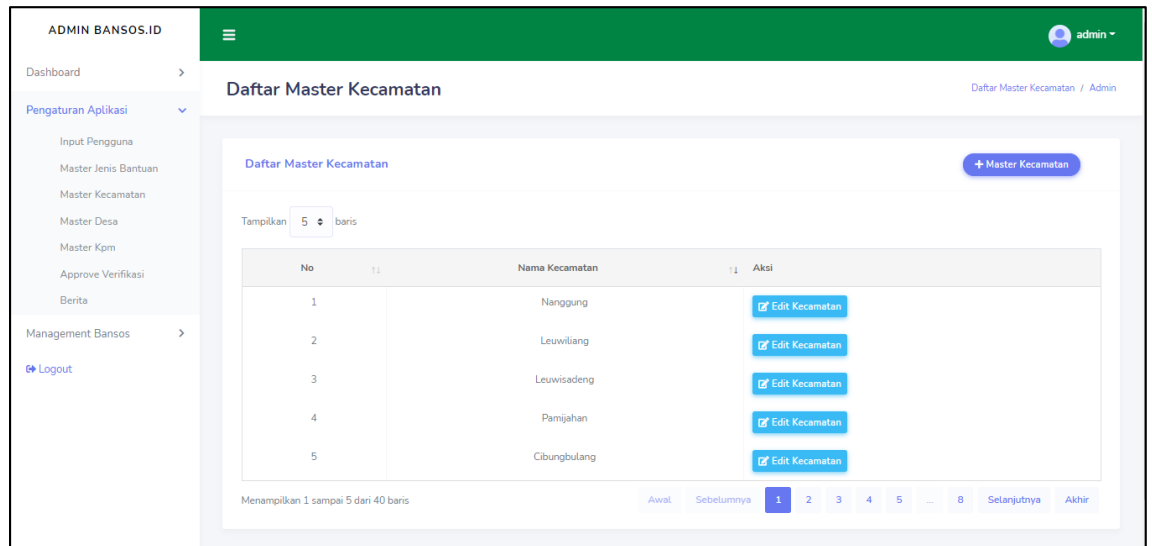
ADMIN BANSOS.ID

Dashboard

Pengaturan Aplikasi

Input Pengguna

Master Jenis Bantuan

Master Kecamatan

Master Desa

Master Kpm

Approve Verifikasi

Berita

Management Bansos

Logout

admin

Daftar Master Kecamatan

Daftar Master Kecamatan / Admin

Daftar Master Kecamatan

+ Master Kecamatan

Tampilkan 5 baris

| No | Nama Kecamatan | Aksi |
|---|---|---|
| 1 | Nanggung | Edit Kecamatan |
| 2 | Leuwiliang | Edit Kecamatan |
| 3 | Leuwisadeng | Edit Kecamatan |
| 4 | Pamijahan | Edit Kecamatan |
| 5 | Cibungbulang | Edit Kecamatan |

Menampilkan 1 sampai 5 dari 40 baris

Awal Sebelumnya 1 2 3 4 5 ... 8 Selanjutnya Akhir